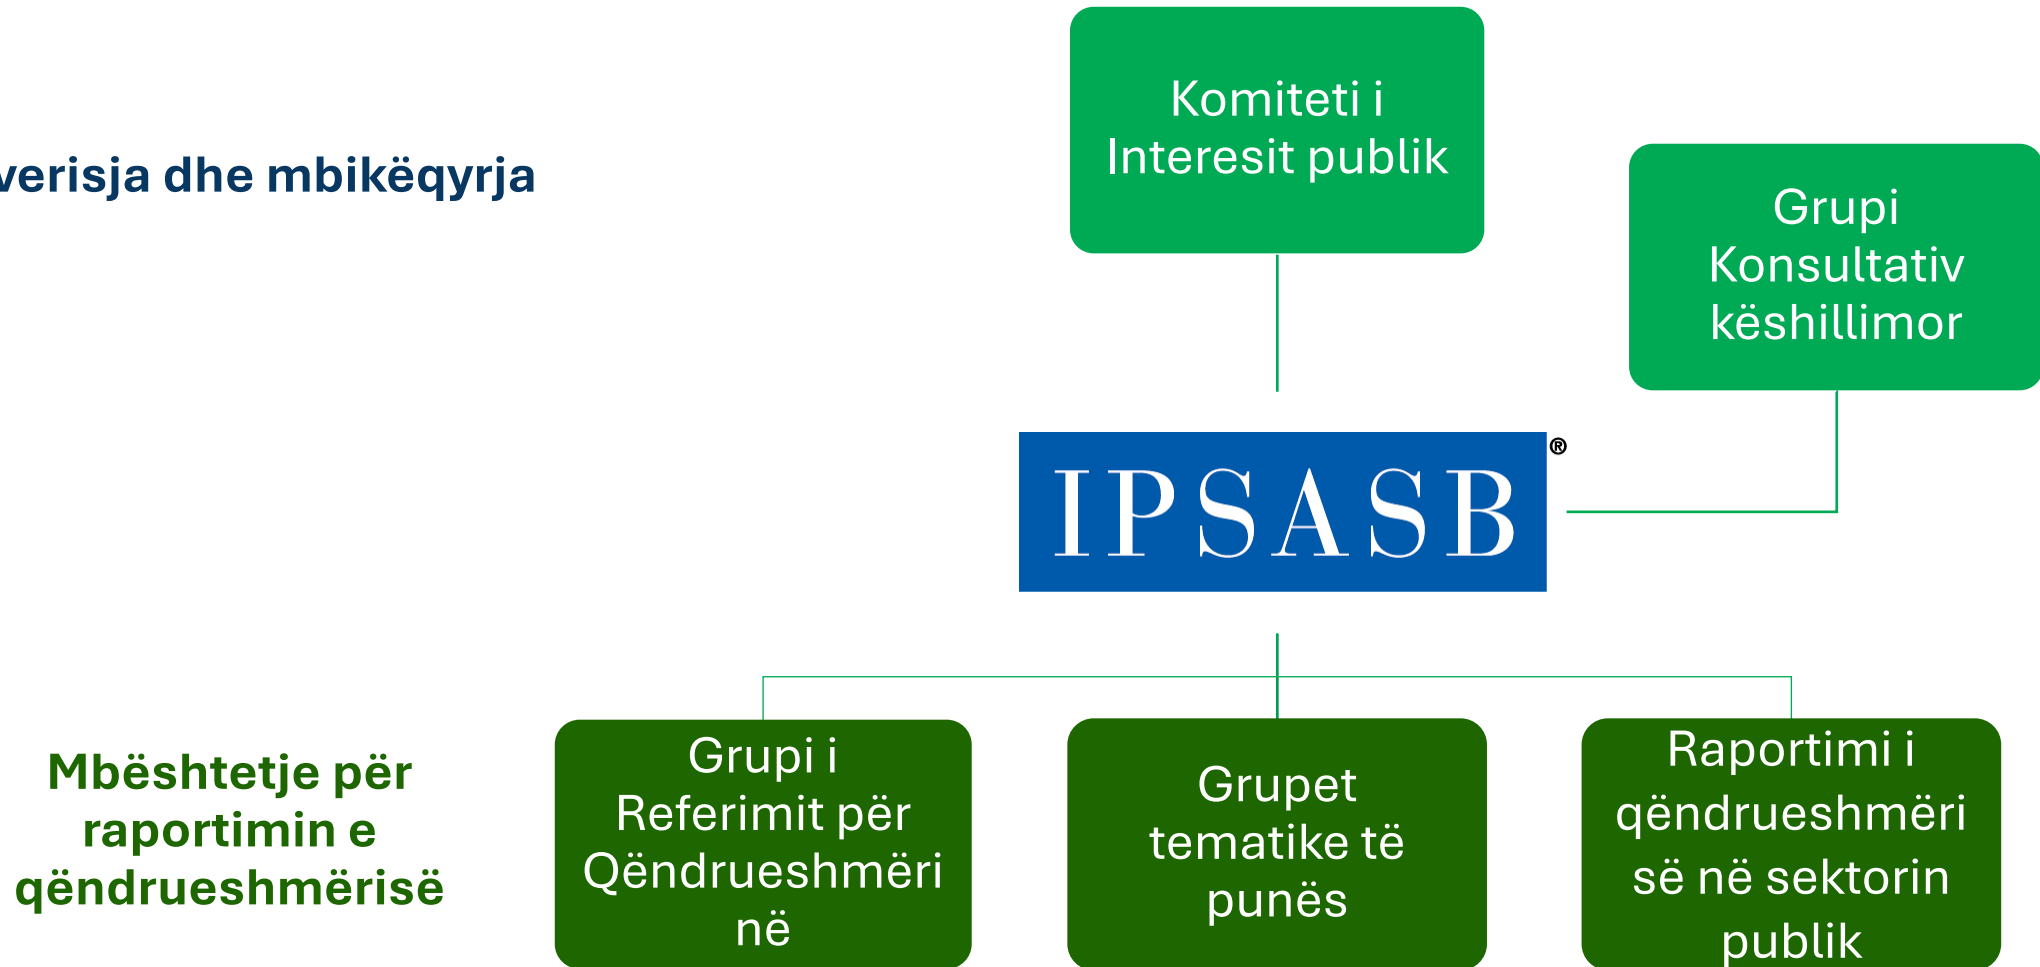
verisja dhe mbikëqyrja

Komiteti i Interesit publik

Grupi Konsultativ këshillimor

IPSASB®

Mbështetje për raportimin e qëndrueshmërisë

Grupi i Referimit për Qëndrueshmëri në

Grupet tematike të punës

Raportimi i qëndrueshmëri së në sektorin publik